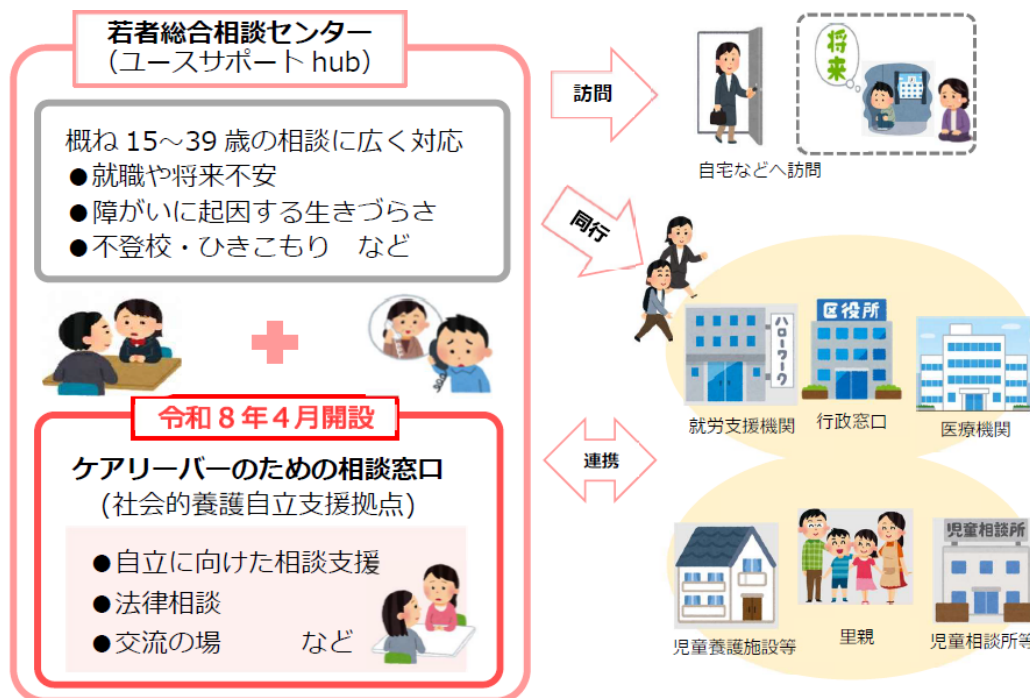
若者総合相談センター
（ユースサポートhub）

概ね15～39歳の相談に広く対応
●就職や将来不安
●障がいに起因する生きづらさ
●不登校・ひきこもり　など

令和８年４月開設

ケアリーバーのための相談窓口
（社会的養護自立支援拠点）

●自立に向けた相談支援
●法律相談
●交流の場　　など

訪問

将来

自宅などへ訪問

同行

ハローワーク

区役所

就労支援機関

行政窓口

医療機関

連携

児童相談所

児童養護施設等

里親

児童相談所等